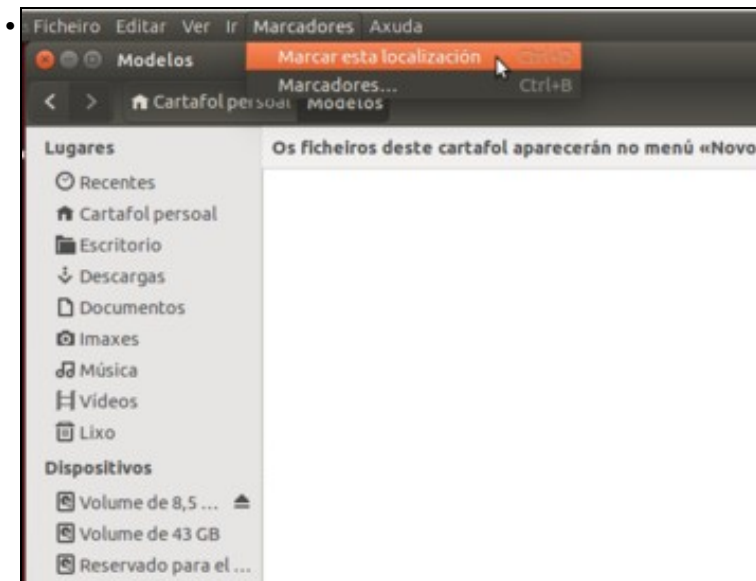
Ficheiro Editar Ver Ir Marcadores Axuda

Modelos

Marcar esta localización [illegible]

Marcadores... Ctrl+B

Cartafol persoal Modelos

Lugares

Os ficheiros deste cartafol aparecerán no menú «Novo

Recentes

Cartafol persoal

Escritorio

Descargas

Documentos

Imaxes

Música

Vídeos

Lixo

Dispositivos

Volume de 8,5 ...

Volume de 43 GB

Reservado para el ...